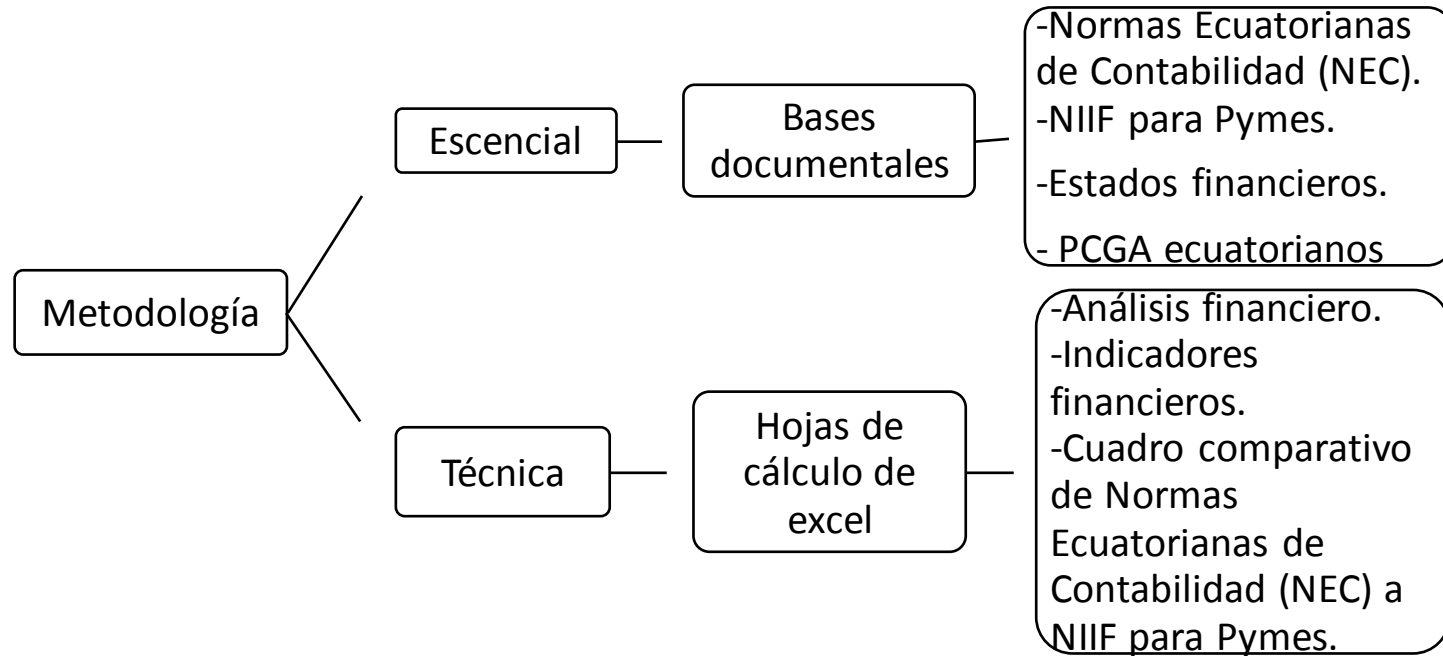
Metodología

Escencial

Bases documentales

-Normas Ecuatorianas de Contabilidad (NEC).
-NIIF para Pymes.
-Estados financieros.
- PCGA ecuatorianos

Técnica

Hojas de cálculo de excel

-Análisis financiero.
-Indicadores financieros.
-Cuadro comparativo de Normas Ecuatorianas de Contabilidad (NEC) a NIIF para Pymes.